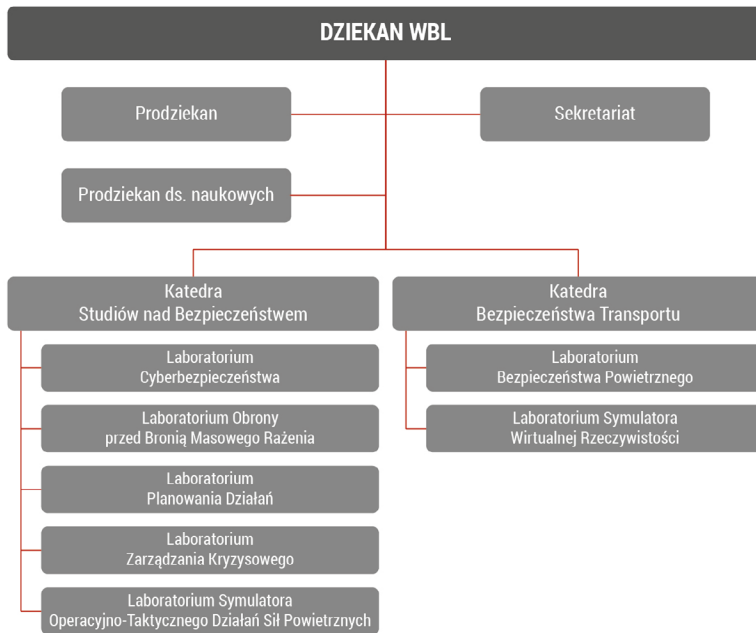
DZIEKAN WBL

Prodziekan

Sekretariat

Prodziekan ds. naukowych

Katedra
Studiów nad Bezpieczeństwem

Laboratorium
Cyberbezpieczeństwa

Laboratorium Obrony
przed Bronią Masowego Rażenia

Laboratorium
Planowania Działań

Laboratorium
Zarządzania Kryzysowego

Laboratorium Symulatora
Operacyjno-Taktycznego Działań Sił Powietrznych

Katedra
Bezpieczeństwa Transportu

Laboratorium
Bezpieczeństwa Powietrznego

Laboratorium Symulatora
Wirtualnej Rzeczywistości